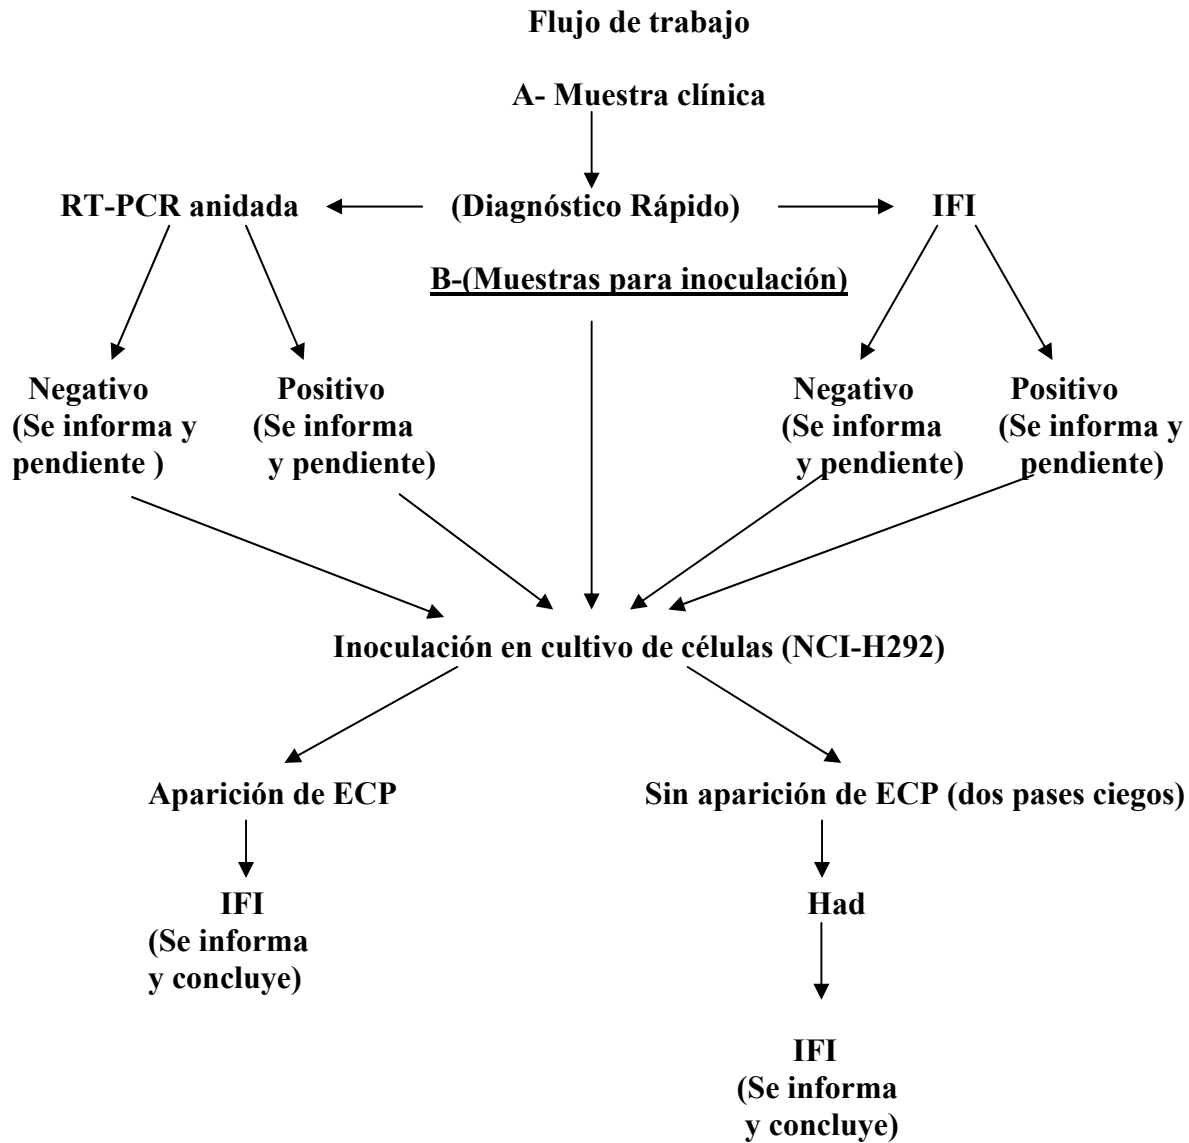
Flujo de trabajo

A- Muestra clínica

RT-PCR anidada

(Diagnóstico Rápido)

IFI

B-(Muestras para inoculación)

Negativo (Se informa y pendiente )

Positivo (Se informa y pendiente)

Negativo (Se informa y pendiente)

Positivo (Se informa y pendiente)

Inoculación en cultivo de células (NCI-H292)

Aparición de ECP

Sin aparición de ECP (dos pases ciegos)

IFI (Se informa y concluye)

Had

IFI (Se informa y concluye)